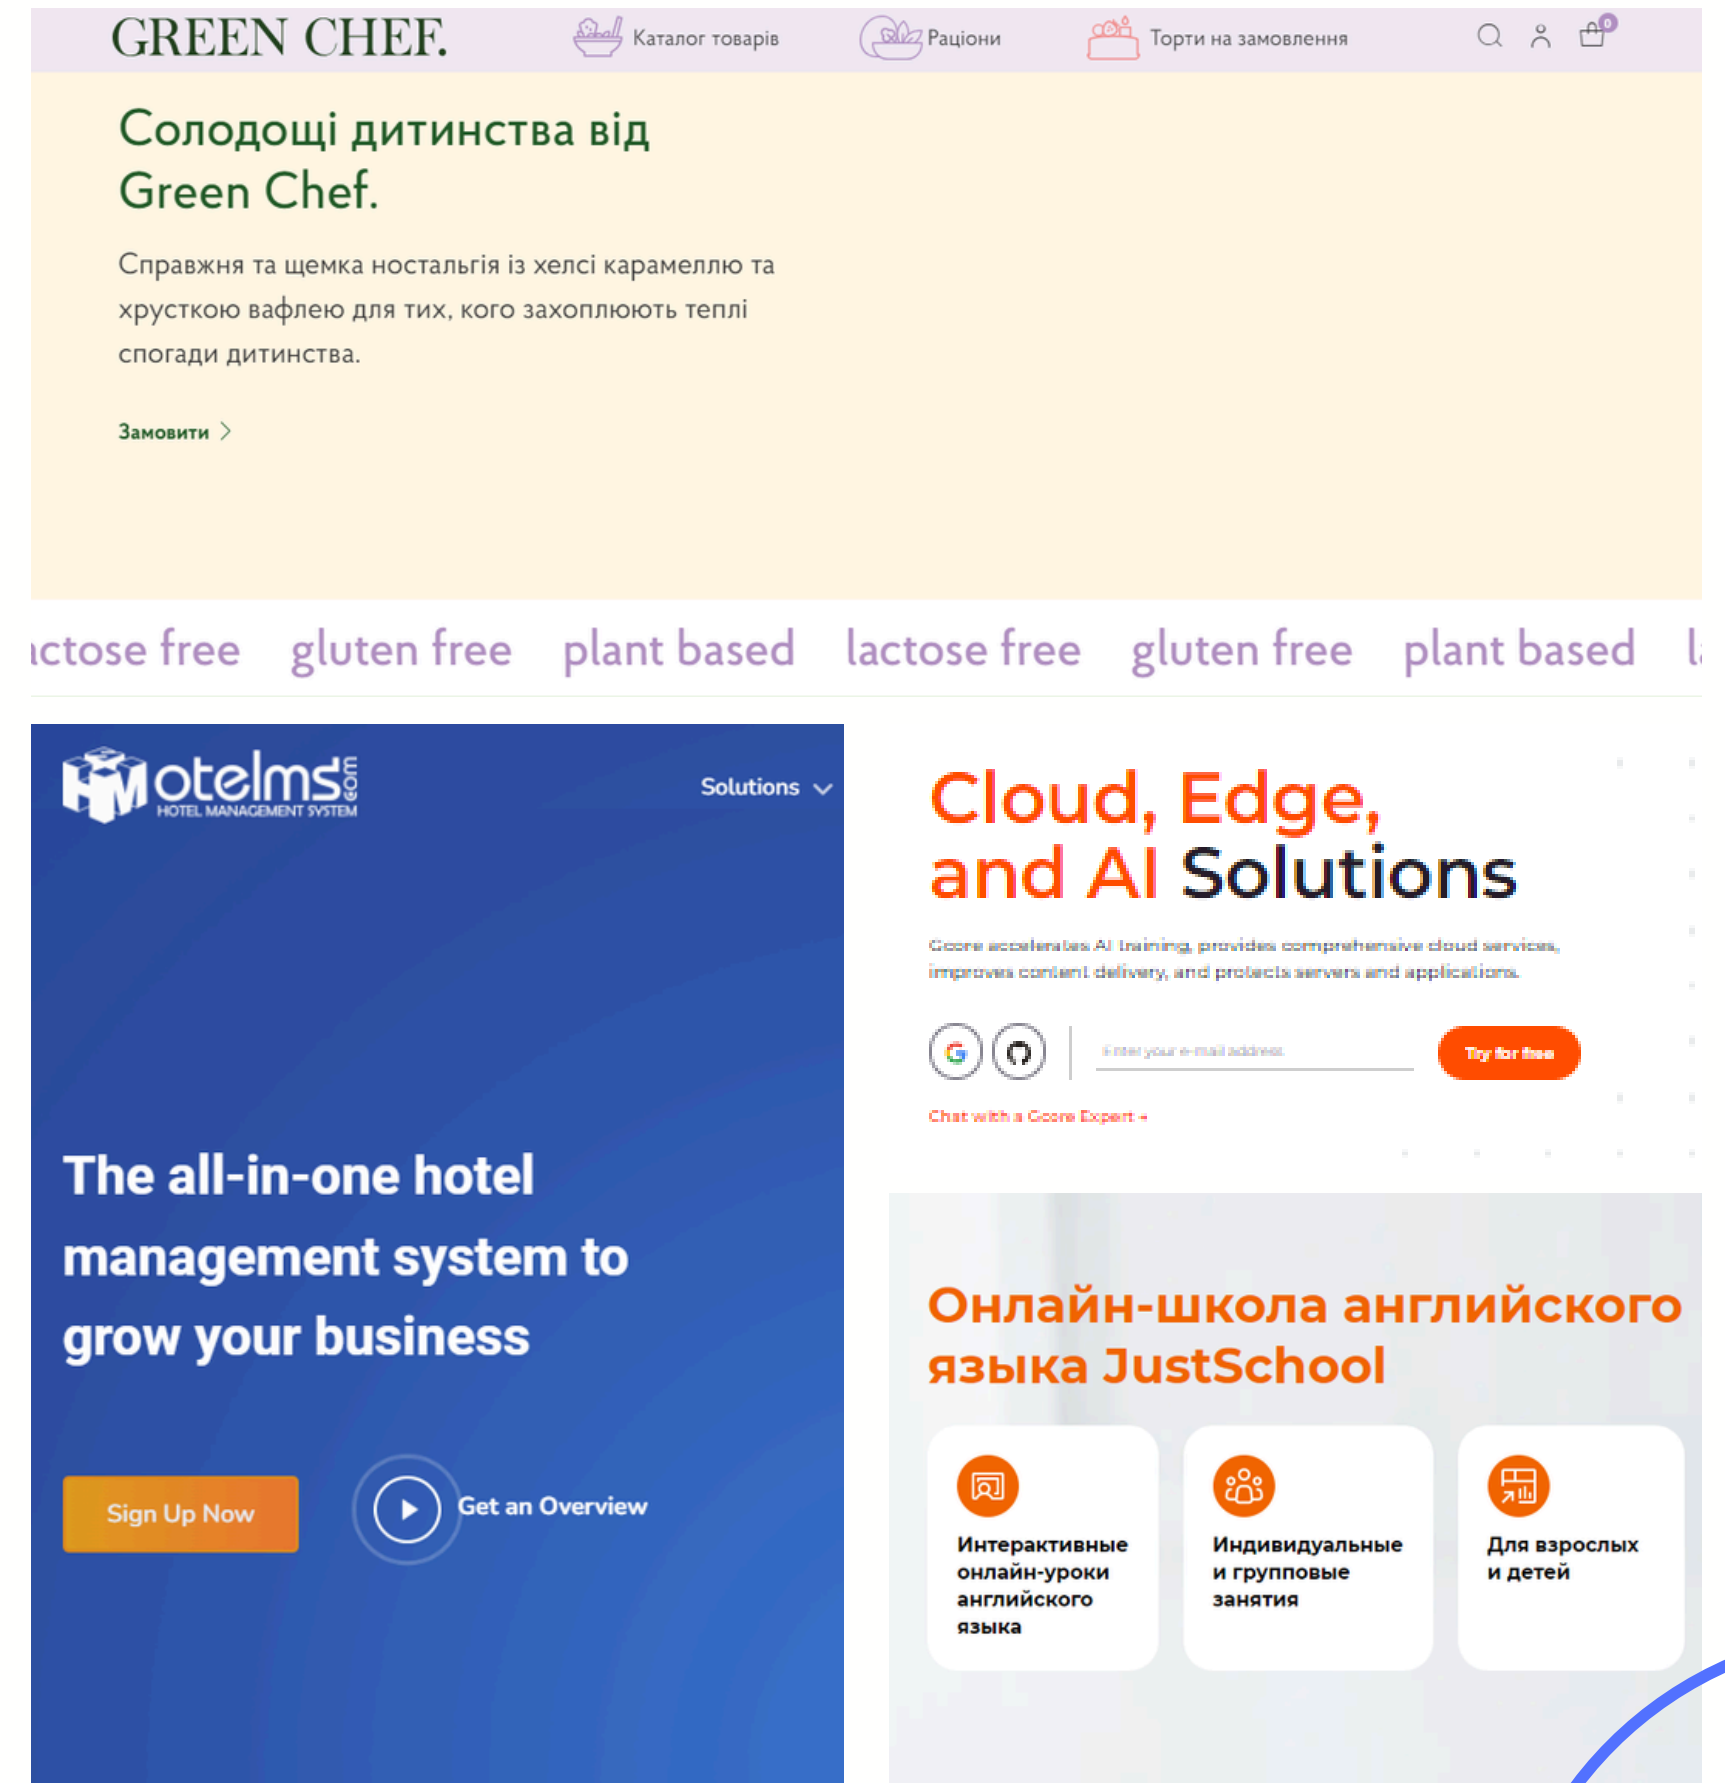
GREEN CHEF. Каталог товарів Раціони Торти на замовлення 0

Солодощі дитинства від Green Chef.

Справжня та щемка ностальгія із хелсі карамеллю та хрусткою вафлею для тих, кого захоплюють теплі спогади дитинства.

Замовити >

ctose free gluten free plant based lactose free gluten free plant based l

Hotelms.com HOTEL MANAGEMENT SYSTEM

Solutions

The all-in-one hotel management system to grow your business

Sign Up Now

Get an Overview

Cloud, Edge, and AI Solutions

Gcore accelerates AI training, provides comprehensive cloud services, improves content delivery, and protects servers and applications.

Enter your e-mail address

Try for free

Chat with a Gcore Expert →

Онлайн-школа английского языка JustSchool

Интерактивные онлайн-уроки английского языка

Индивидуальные и групповые занятия

Для взрослых и детей